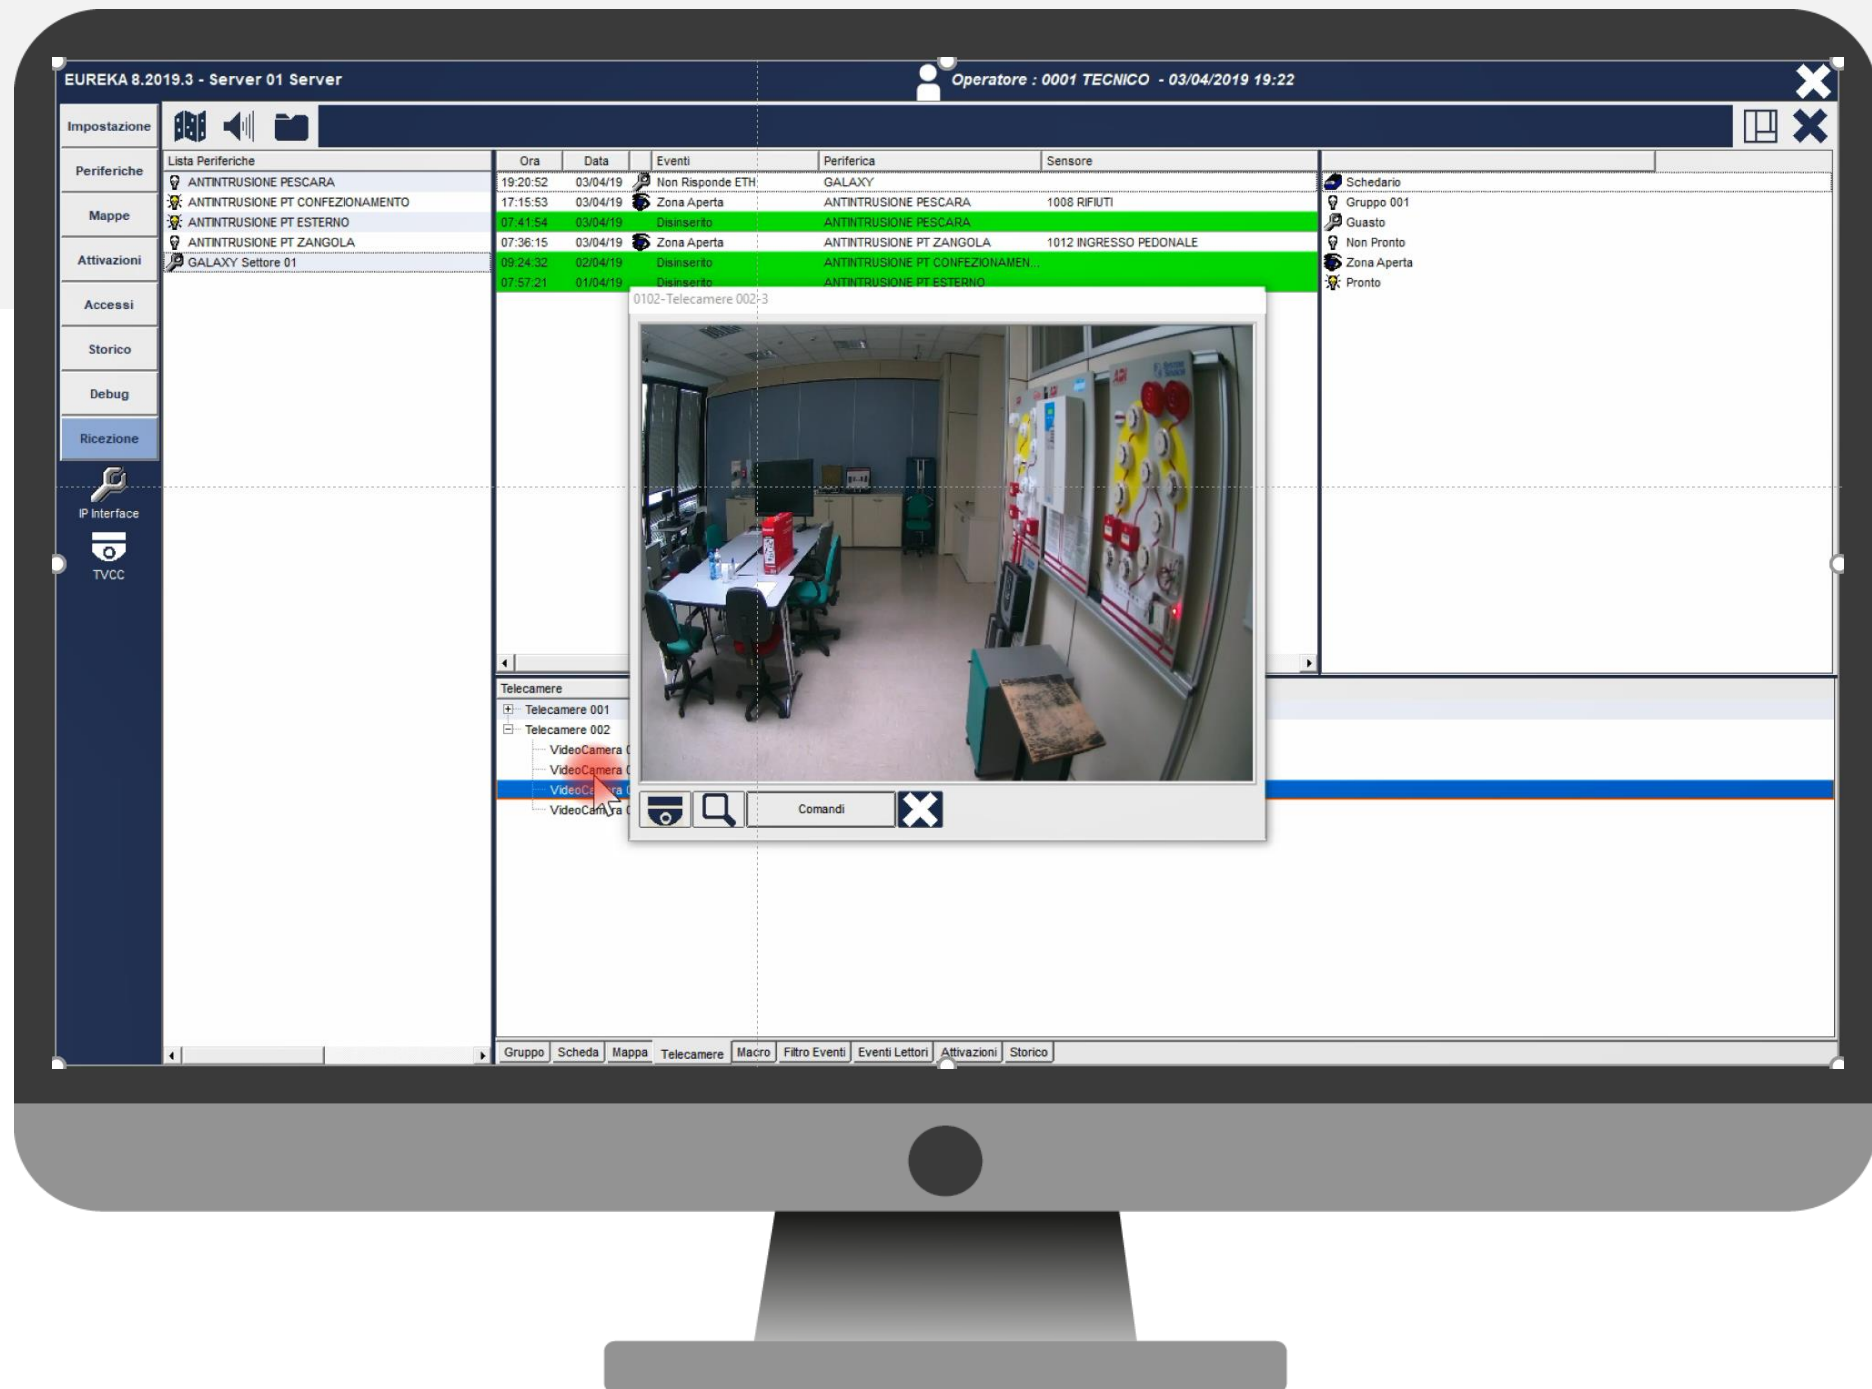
EUREKA 8.2019.3 - Server 01 Server

Operatore : 0001 TECNICO - 03/04/2019 19:22

Impostazione
Periferiche
Mappe
Attivazioni
Accessi
Storico
Debug
Ricezione
IP Interface
TVCC

| Lista Periferiche |
|---|
| ANTINTRUSIONE PESCARA |
| ANTINTRUSIONE PT CONFEZIONAMENTO |
| ANTINTRUSIONE PT ESTERNO |
| ANTINTRUSIONE PT ZANGOLA |
| GALAXY Settore 01 |

| Ora | Data | Eventi | Periferica | Sensore |
|---|---|---|---|---|
| 19:20:52 | 03/04/19 | Non Risponde ETH | GALAXY | |
| 17:15:53 | 03/04/19 | Zona Aperta | ANTINTRUSIONE PESCARA | 1008 RIFIUTI |
| 07:41:54 | 03/04/19 | Disinserito | ANTINTRUSIONE PESCARA | |
| 07:36:15 | 03/04/19 | Zona Aperta | ANTINTRUSIONE PT ZANGOLA | 1012 INGRESSO PEDONALE |
| 09:24:32 | 02/04/19 | Disinserito | ANTINTRUSIONE PT CONFEZIONAMEN... | |
| 07:57:21 | 01/04/19 | Disinserito | ANTINTRUSIONE PT ESTERNO | |

Schedario
Gruppo 001
Guasto
Non Pronto
Zona Aperta
Pronto

0102-Telecamere 002-3

Comandi

Telecamere
Telecamere 001
Telecamere 002
VideoCamera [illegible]
VideoCamera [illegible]
VideoCa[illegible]ra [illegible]
VideoCam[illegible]ra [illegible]

Gruppo | Scheda | Mappa | Telecamere | Macro | Filtro Eventi | Eventi Lettori | Attivazioni | Storico